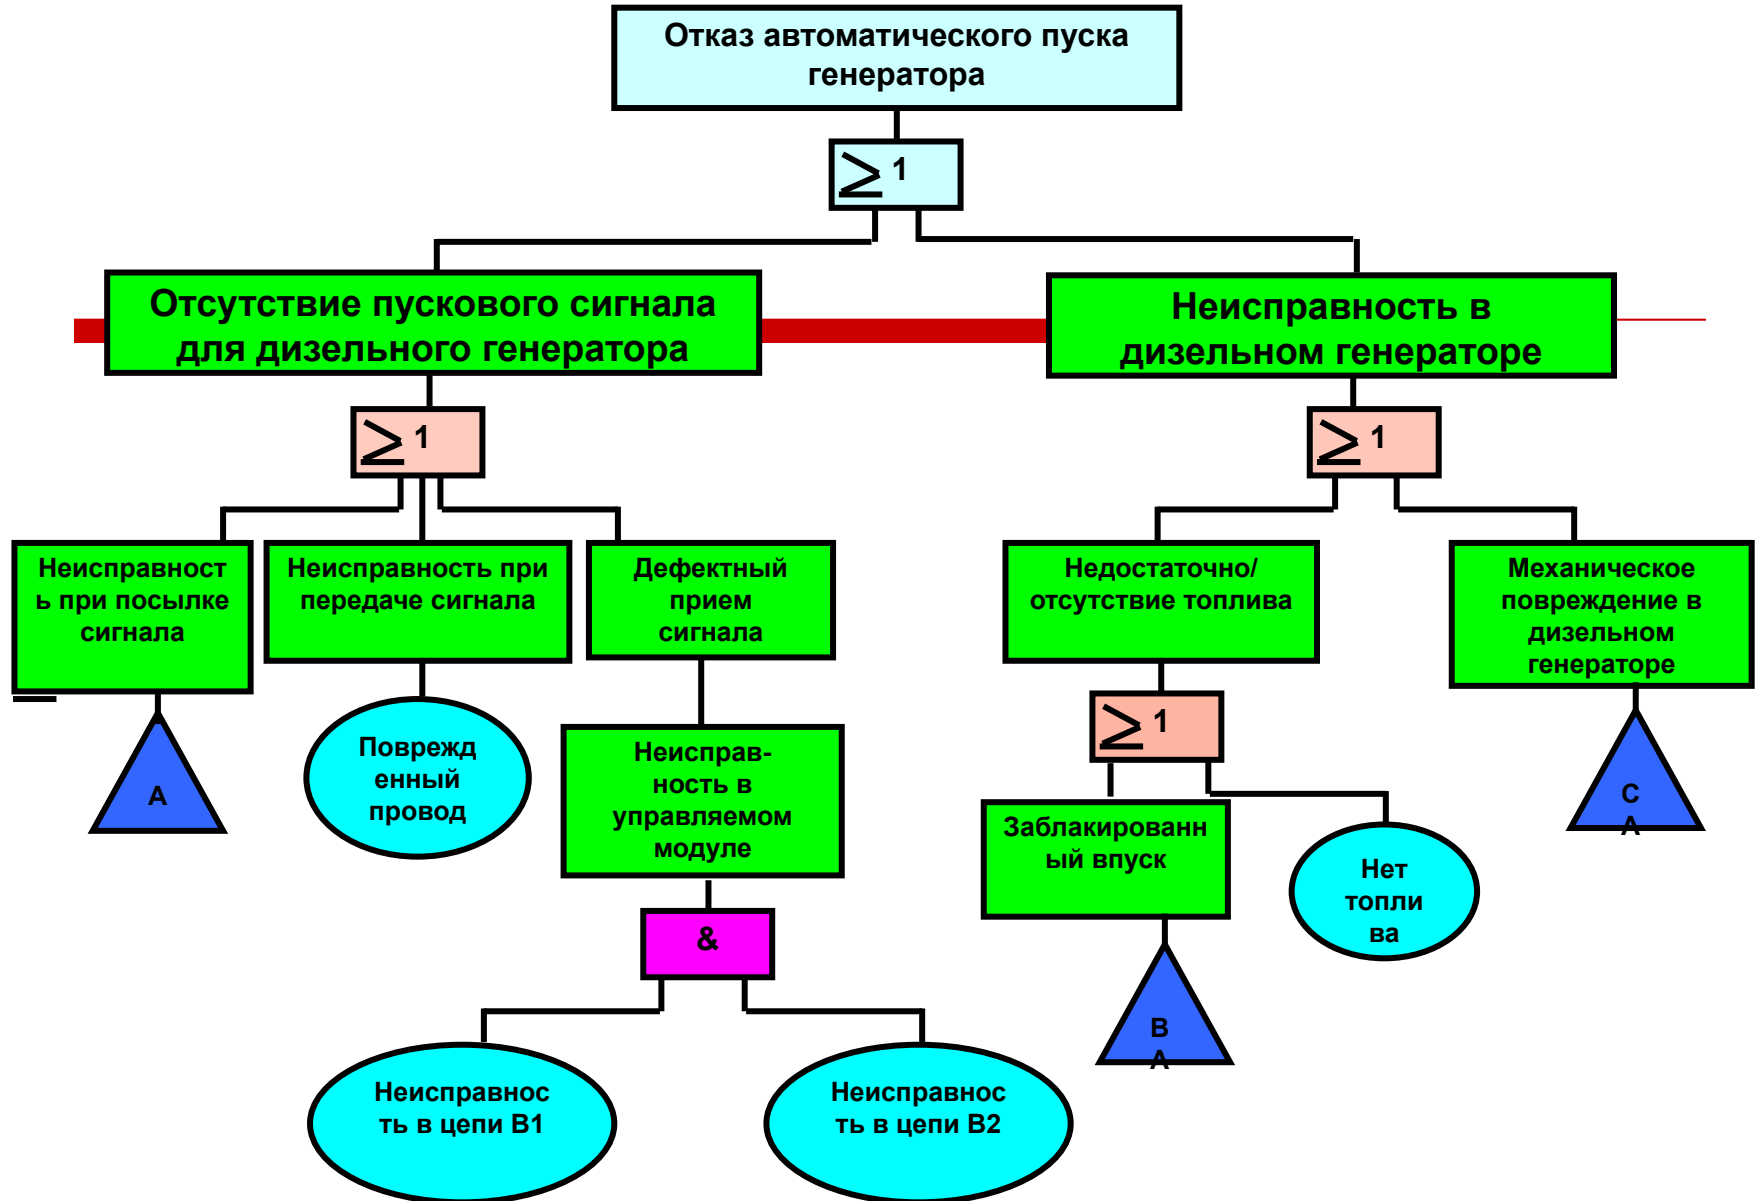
Отказ автоматического пуска генератора

$\geq 1$

Отсутствие пускового сигнала для дизельного генератора

Неисправность в дизельном генераторе

$\geq 1$

$\geq 1$

Неисправность при посылке сигнала

Неисправность при передаче сигнала

Дефектный прием сигнала

Недостаточно/ отсутствие топлива

Механическое повреждение в дизельном генераторе

A

Поврежденный провод

Неисправ-ность в управляемом модуле

$\geq 1$

C A

Заблакированный впуск

Нет топлива

&

B A

Неисправность в цепи B1

Неисправность в цепи B2